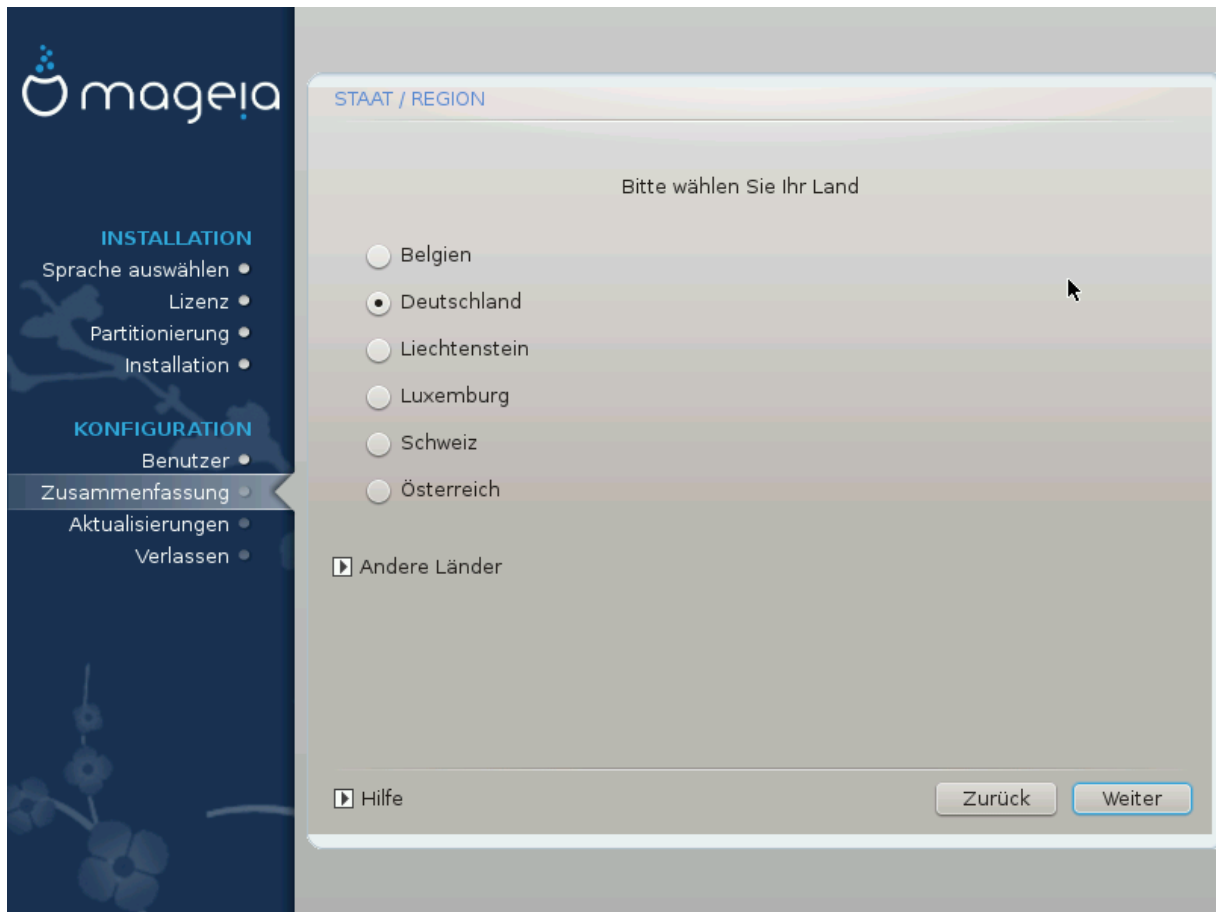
mageia

INSTALLATION
Sprache auswählen
Lizenz
Partitionierung
Installation

KONFIGURATION
Benutzer
Zusammenfassung
Aktualisierungen
Verlassen

STAAT / REGION

Bitte wählen Sie Ihr Land

Belgien
Deutschland
Liechtenstein
Luxemburg
Schweiz
Österreich

Andere Länder

Hilfe

Zurück
Weiter